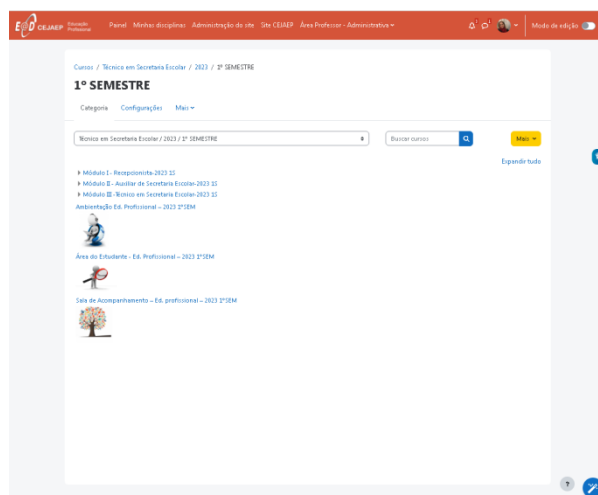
CEJAEP Educação Profissional Painel Minhas disciplinas Administração do site Site CEJAEP Área Professor - Administrativo

Modo de edição

Cursos / Técnico em Secretaria Escolar / 2023 / 1º SEMESTRE

1º SEMESTRE

Categoria Configurações Mais

Técnico em Secretaria Escolar / 2023 / 1º SEMESTRE

Buscar cursos

Mais

Expandir tudo

Módulo I - Recepcionista-2023 1S

Módulo II - Auxiliar de Secretaria Escolar-2023 1S

Módulo III -Técnico em Secretaria Escolar-2023 1S

Ambientação Ed. Profissional – 2023 1ºSEM

Área do Estudante - Ed. Profissional – 2023 1ºSEM

Sala de Acompanhamento – Ed. profissional – 2023 1ºSEM

?